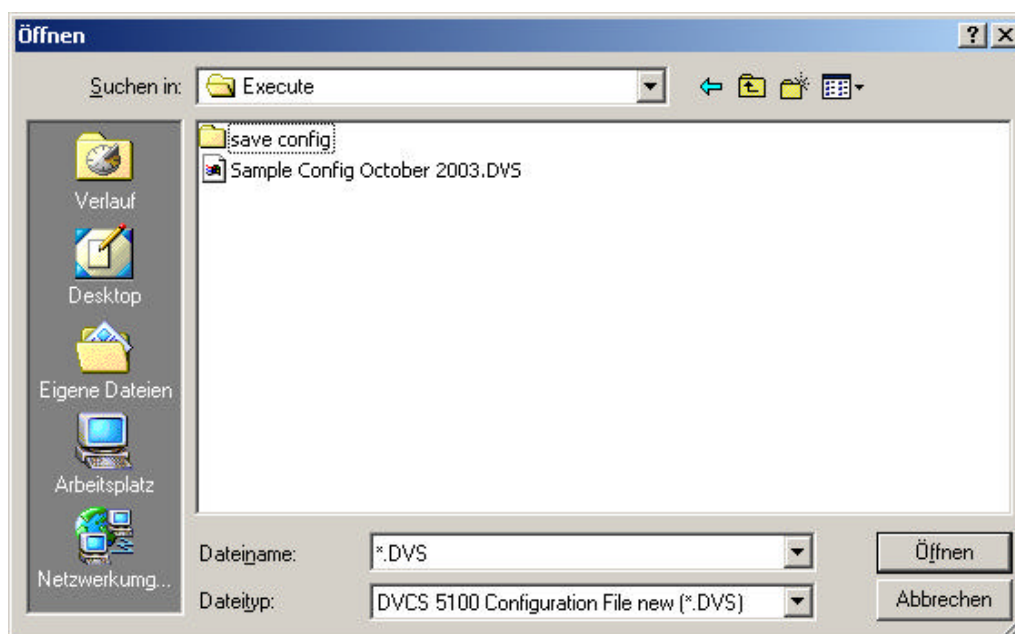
Öffnen

? X

Suchen in: Execute

Verlauf

Desktop

Eigene Dateien

Arbeitsplatz

Netzwerkumg...

save config

Sample Config October 2003.DVS

Dateiname: *.DVS

Dateityp: DVCS 5100 Configuration File new (*.DVS)

Öffnen

Abbrechen